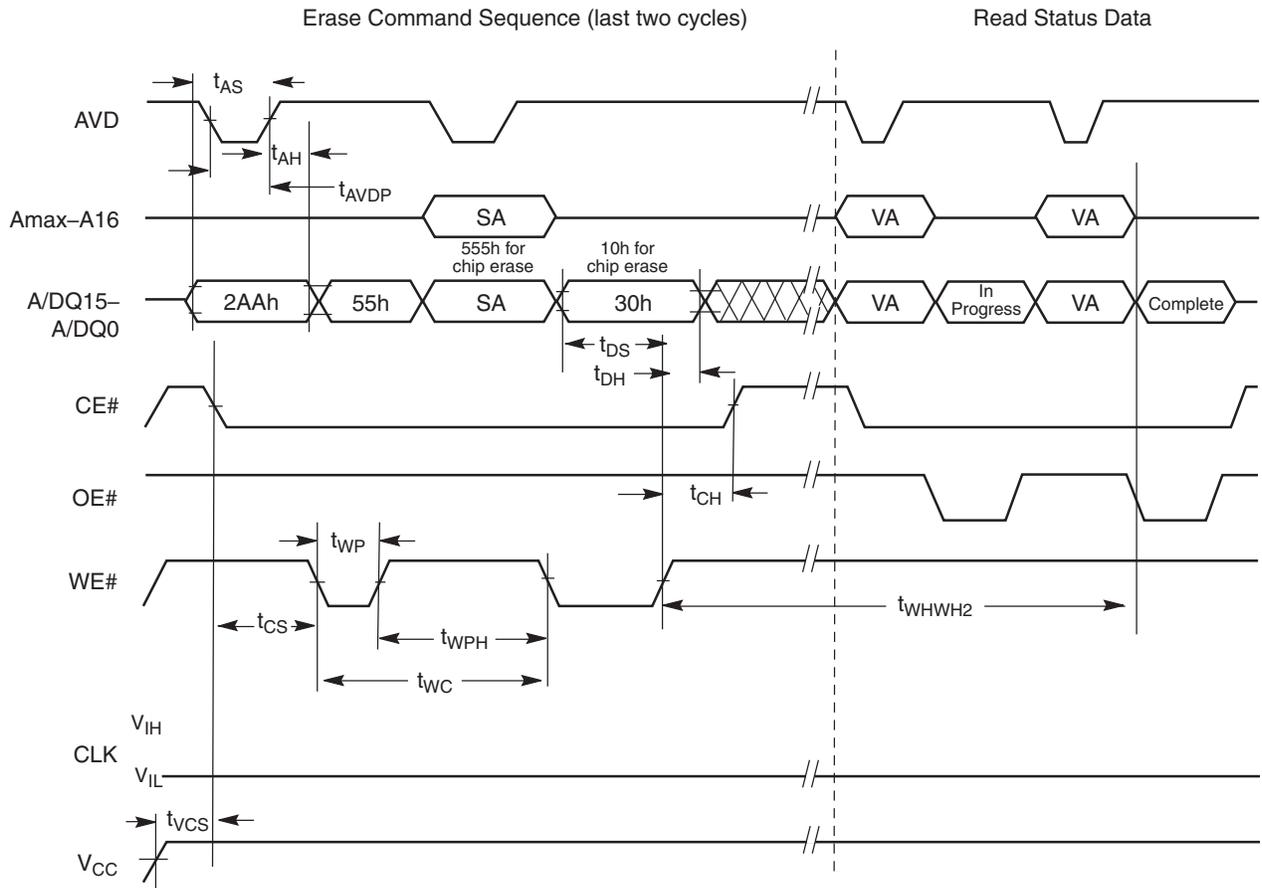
Erase Command Sequence (last two cycles)

Read Status Data

$t_{AS}$

AVD

$t_{AH}$

$t_{AVDP}$

Amax–A16

SA

VA

VA

555h for chip erase

10h for chip erase

A/DQ15–A/DQ0

2AAh

55h

SA

30h

VA

In Progress

VA

Complete

$t_{DS}$

$t_{DH}$

CE#

OE#

$t_{CH}$

$t_{WP}$

WE#

$t_{CS}$

$t_{WPH}$

$t_{WHWH2}$

$t_{WC}$

$V_{IH}$

CLK

$V_{IL}$

$t_{VCS}$

$V_{CC}$